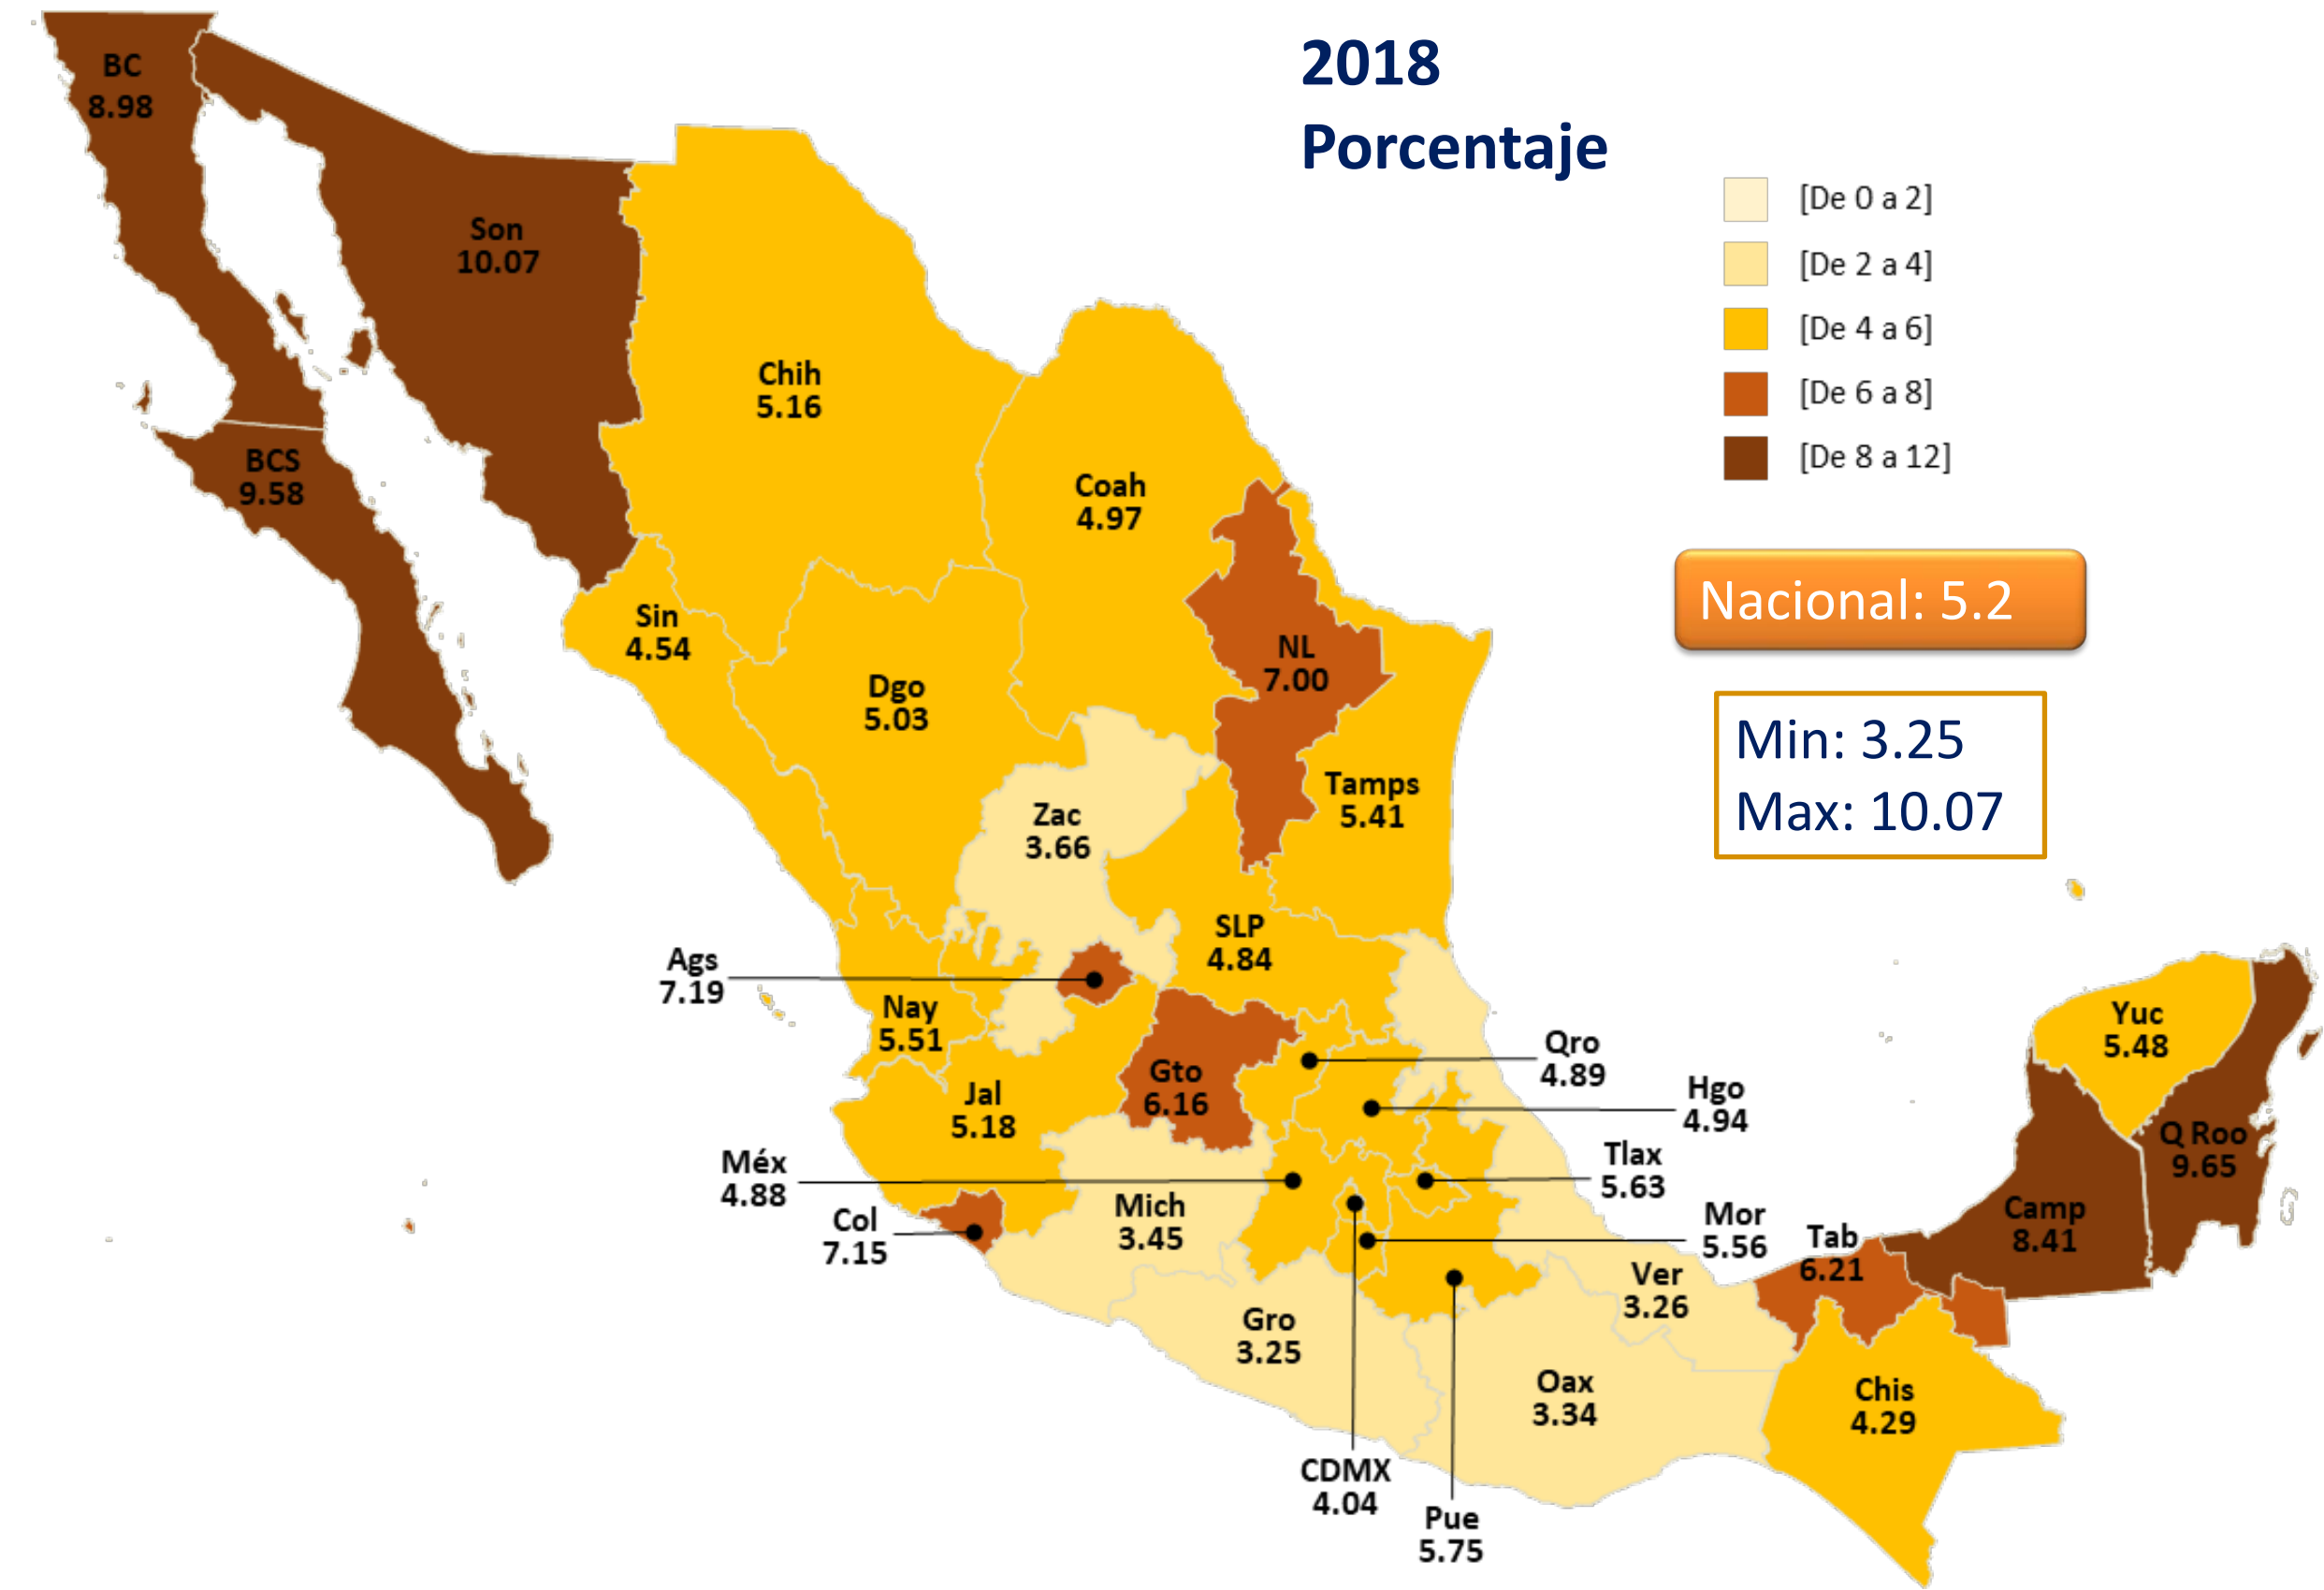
2018
Porcentaje

[De 0 a 2]
[De 2 a 4]
[De 4 a 6]
[De 6 a 8]
[De 8 a 12]

Nacional: 5.2

Min: 3.25
Max: 10.07

BC
8.98

Son
10.07

BCS
9.58

Chih
5.16

Coah
4.97

Sin
4.54

NL
7.00

Dgo
5.03

Tamps
5.41

Zac
3.66

SLP
4.84

Ags
7.19

Nay
5.51

Qro
4.89

Gto
6.16

Hgo
4.94

Yuc
5.48

Jal
5.18

Q Roo
9.65

Tlax
5.63

Méx
4.88

Mich
3.45

Col
7.15

Mor
5.56

Tab
6.21

Camp
8.41

Ver
3.26

Gro
3.25

Oax
3.34

Chis
4.29

CDMX
4.04

Pue
5.75